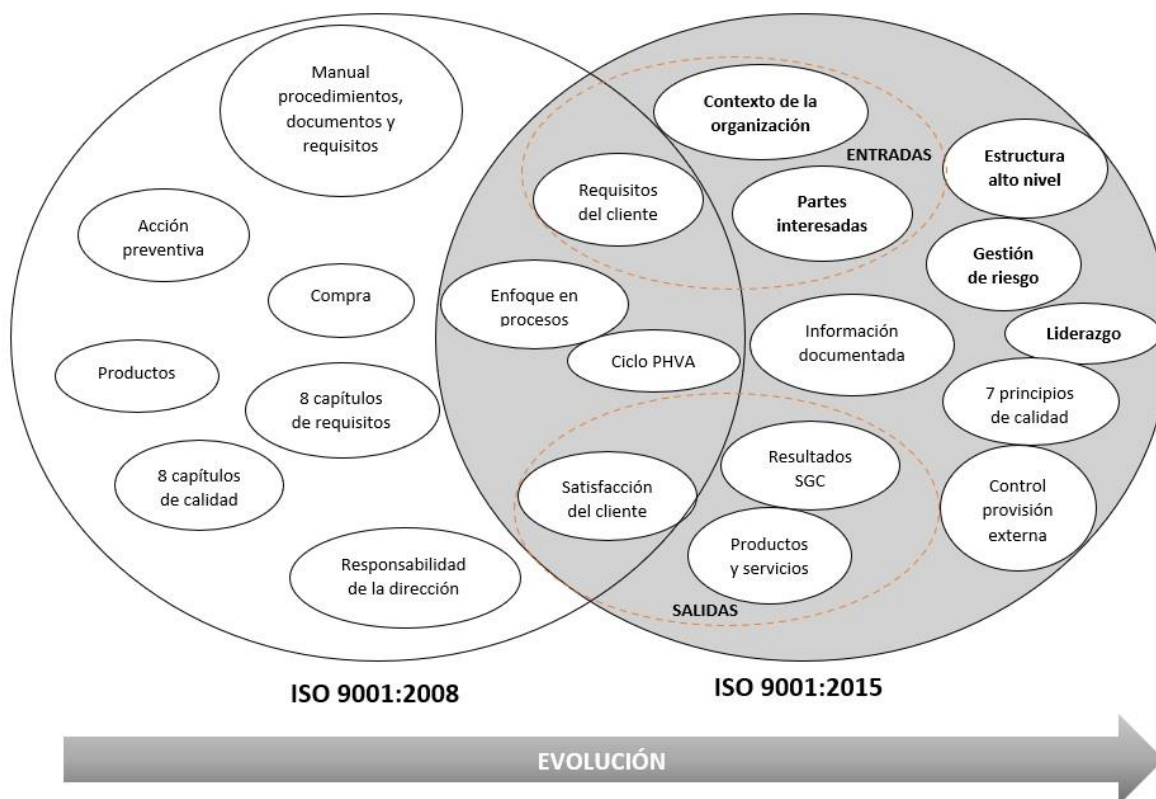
Manual procedimientos, documentos y requisitos

Acción preventiva

Compra

Productos

8 capítulos de requisitos

8 capítulos de calidad

Responsabilidad de la dirección

Contexto de la organización

ENTRADAS

Requisitos del cliente

Partes interesadas

Estructura alto nivel

Gestión de riesgo

Enfoque en procesos

Ciclo PHVA

Información documentada

Liderazgo

7 principios de calidad

Satisfacción del cliente

Resultados SGC

Productos y servicios

Control provisión externa

SALIDAS

ISO 9001:2008

ISO 9001:2015

EVOLUCIÓN